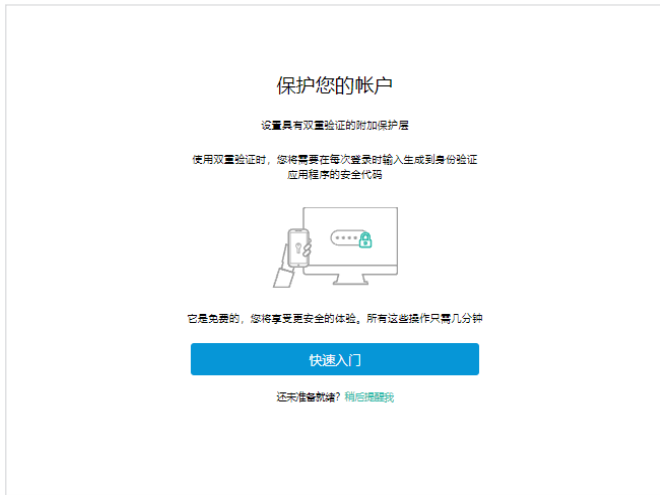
保护您的帐户

设置具有双重验证的附加保护层

使用双重验证时，您将需要在每次登录时输入生成到身份验证应用程序的安全代码

它是免费的，您将享受更安全的体验。所有这些操作只需几分钟

快速入门

还未准备就绪？稍后提醒我